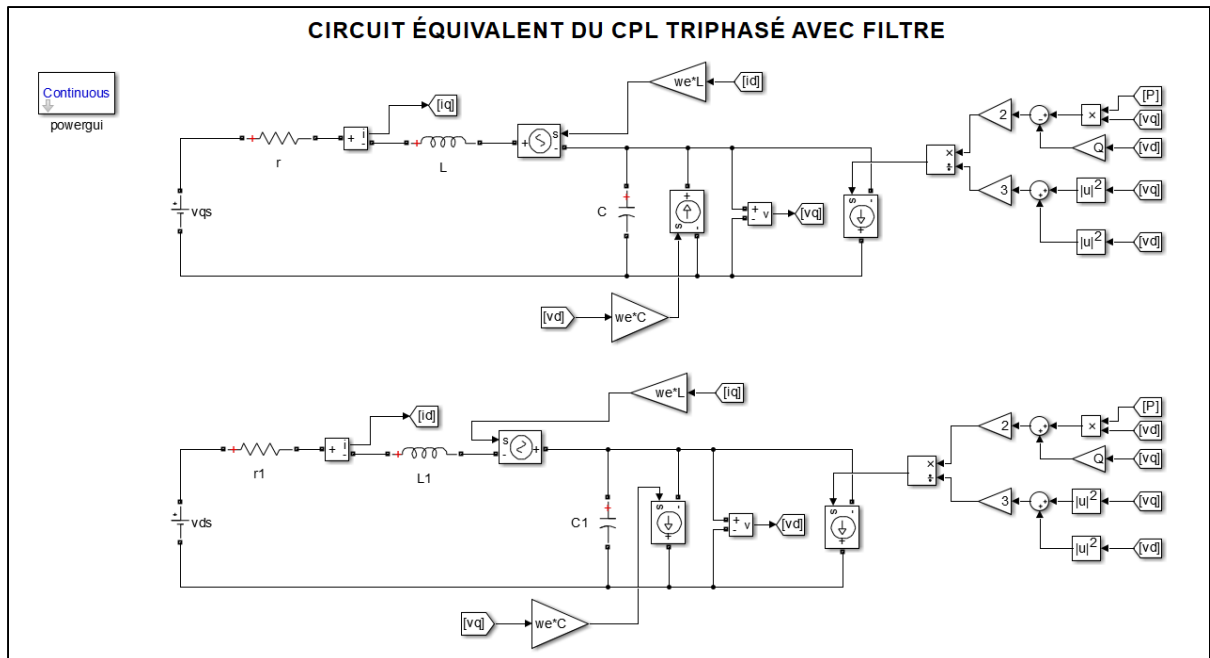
CIRCUIT ÉQUIVALENT DU CPL TRIPHASÉ AVEC FILTRE

Continuous
powergui

[iq]
i
r
L
we*L
[id]
s
vqs
C
v
[vq]
we*C
[vd]
2
[P]
[vq]
Q
[vd]
3
$|u|^2$
[vq]
$|u|^2$
[vd]

[id]
i
r1
L1
we*L
[iq]
s
vds
C1
v
[vd]
we*C
[vq]
2
[P]
[vd]
Q
[vd]
3
$|u|^2$
[vq]
$|u|^2$
[vd]